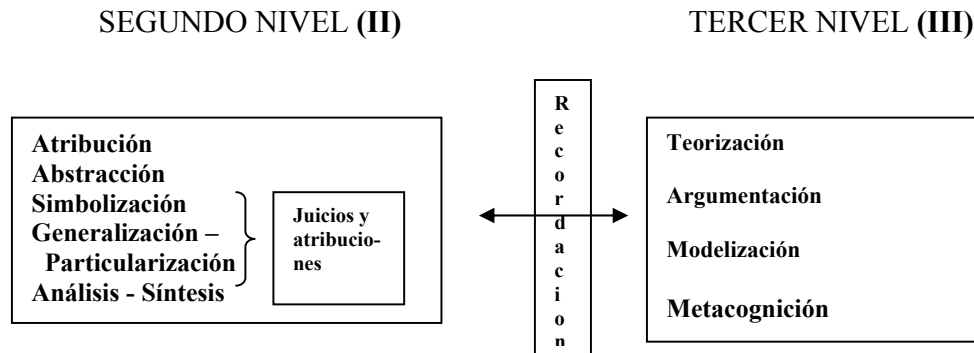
SEGUNDO NIVEL **(II)**

TERCER NIVEL **(III)**

Atribución
Abstracción
Simbolización
Generalización –
Particularización
Análisis - Síntesis

Juicios y atribuciones

R
e
c
o
r
d
a
c
i
o
n

Teorización

Argumentación

Modelización

Metacognición